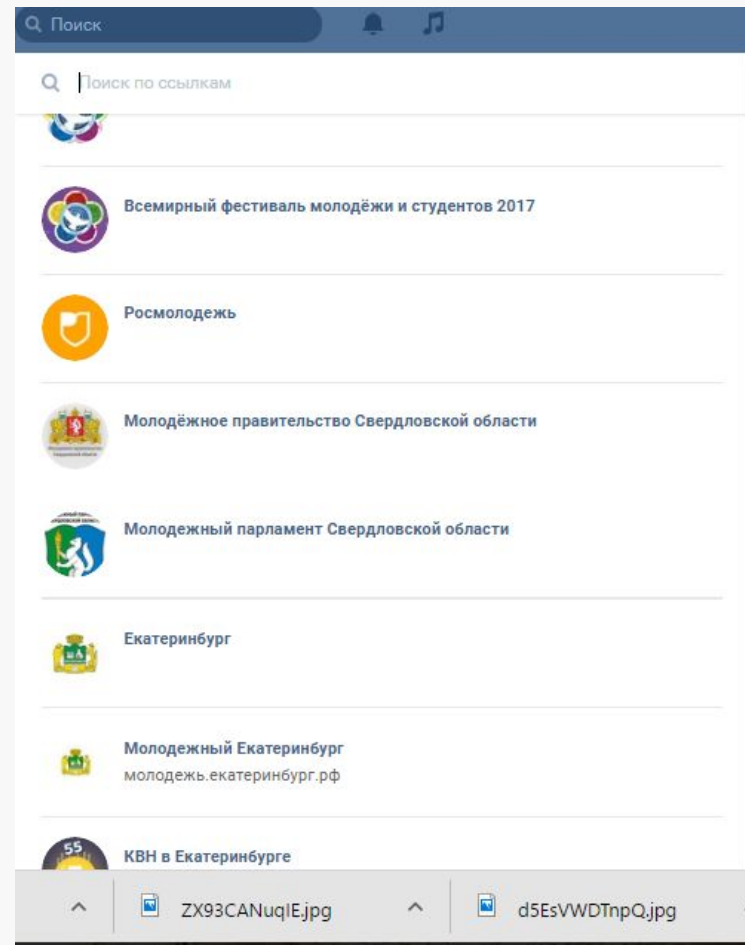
Поиск

Поиск по ссылкам

Всемирный фестиваль молодёжи и студентов 2017

Росмолодежь

Молодёжное правительство Свердловской области

Молодежный парламент Свердловской области

Екатеринбург

Молодежный Екатеринбург
молодежь.екатеринбург.рф

КВН в Екатеринбурге

ZX93CANuqIE.jpg

d5EsVWDTnpQ.jpg